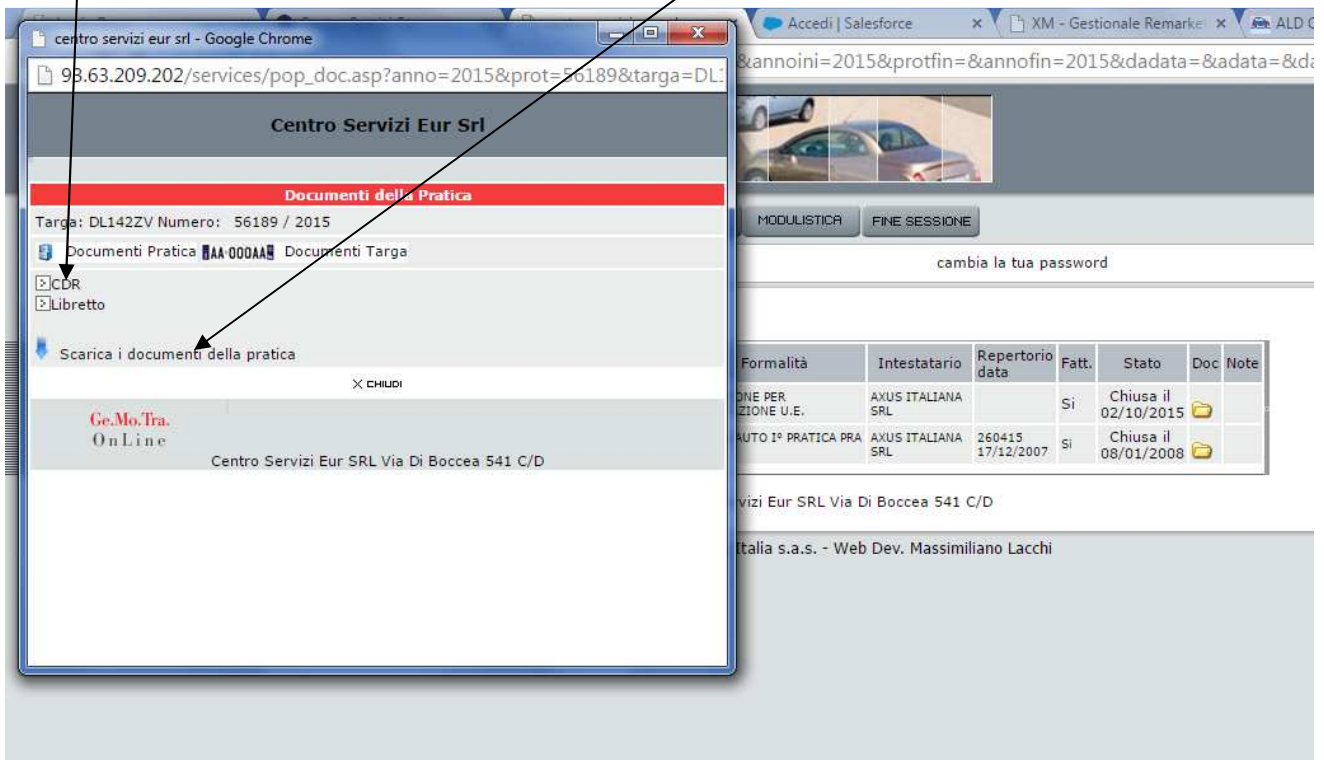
Accedi | Salesforce
XM - Gestionale Remarke
ALD C
&annoini=2015&protfin=&annofin=2015&dadata=&adata=&da

centro servizi eur srl - Google Chrome
93.63.209.202/services/pop_doc.asp?anno=2015&prot=56189&targa=DL1

Centro Servizi Eur Srl

Documenti della Pratica

Targa: DL142ZV Numero: 56189 / 2015

Documenti Pratica AA·000AA Documenti Targa

CDR
Libretto

Scarica i documenti della pratica

CHIUDI

Ge.Mo.Tra.
OnLine

Centro Servizi Eur SRL Via Di Boccea 541 C/D

MODULISTICA
FINE SESSIONE

cambia la tua password

| Formalità | Intestatario | Repertorio data | Fatt. | Stato | Doc | Note |
|---|---|---|---|---|---|---|
| ONE PER ZIONE U.E. | AXUS ITALIANA SRL | | Si | Chiusa il 02/10/2015 | | |
| AUTO I° PRATICA PRA | AXUS ITALIANA SRL | 260415 17/12/2007 | Si | Chiusa il 08/01/2008 | | |

vizi Eur SRL Via Di Boccea 541 C/D

Italia s.a.s. - Web Dev. Massimiliano Lacchi